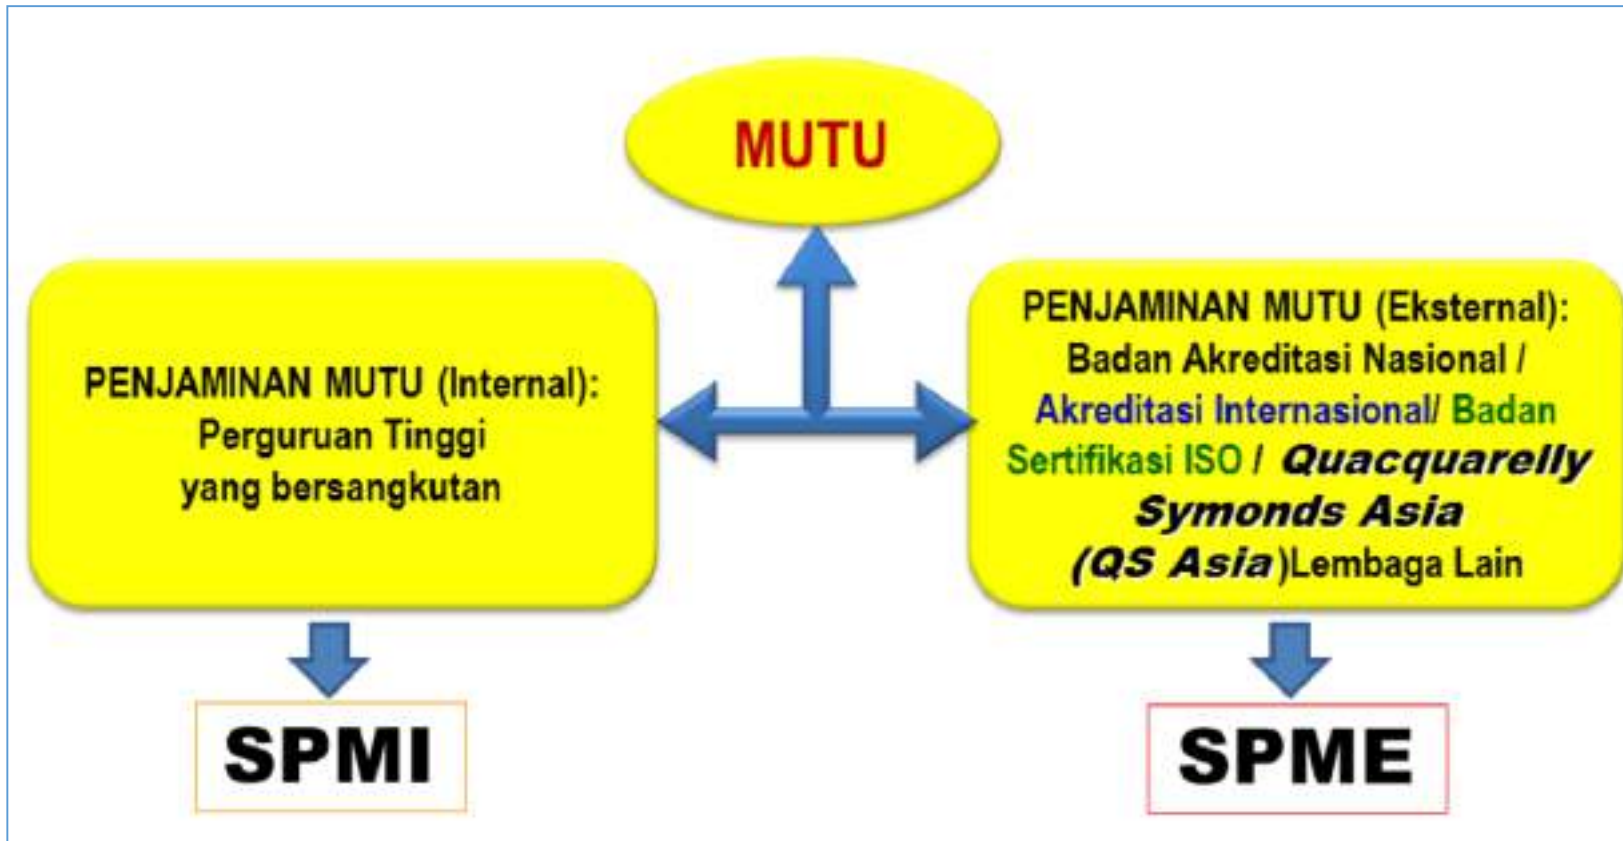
MUTU

PENJAMINAN MUTU (Internal): Perguruan Tinggi yang bersangkutan

PENJAMINAN MUTU (Eksternal): Badan Akreditasi Nasional / Akreditasi Internasional/ Badan Sertifikasi ISO / ***Quacquarelly Symonds Asia (QS Asia***)Lembaga Lain

SPMI

SPME